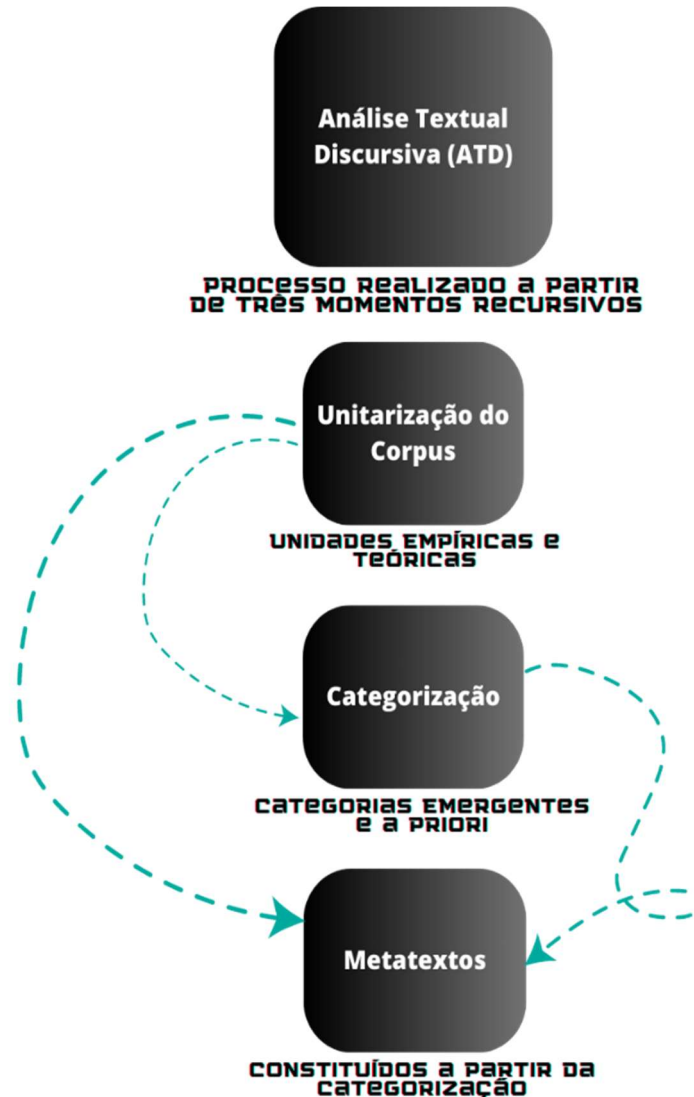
Análise Textual Discursiva (ATD)

PROCESSO REALIZADO A PARTIR DE TRÊS MOMENTOS RECURSIVOS

Unitarização do Corpus

UNIDADES EMPÍRICAS E TEÓRICAS

Categorização

CATEGORIAS EMERGENTES E A PRIORI

Metatextos

CONSTITUÍDOS A PARTIR DA CATEGORIZAÇÃO